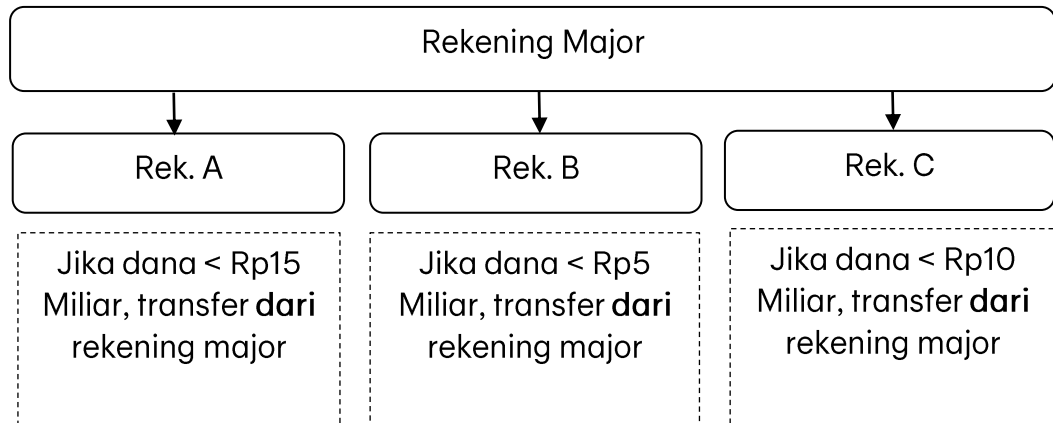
Rekening Major

Rek. A

Rek. B

Rek. C

Jika dana < Rp15 Miliar, transfer **dari** rekening major

Jika dana < Rp5 Miliar, transfer **dari** rekening major

Jika dana < Rp10 Miliar, transfer **dari** rekening major